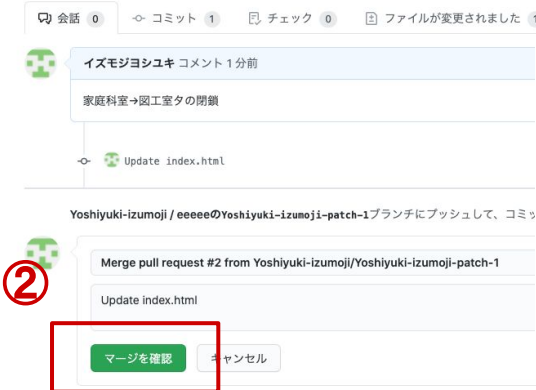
会話 0　コミット 1　チェック 0　ファイルが変更されました

イズモジヨシユキ コメント 1 分前

家庭科室→図工室タの閉鎖

Update index.html

Yoshiyuki-izumoji / eeeeのYoshiyuki-izumoji-patch-1ブランチにプッシュして、コミッ

②

Merge pull request #2 from Yoshiyuki-izumoji/Yoshiyuki-izumoji-patch-1

Update index.html

マージを確認　キャンセル